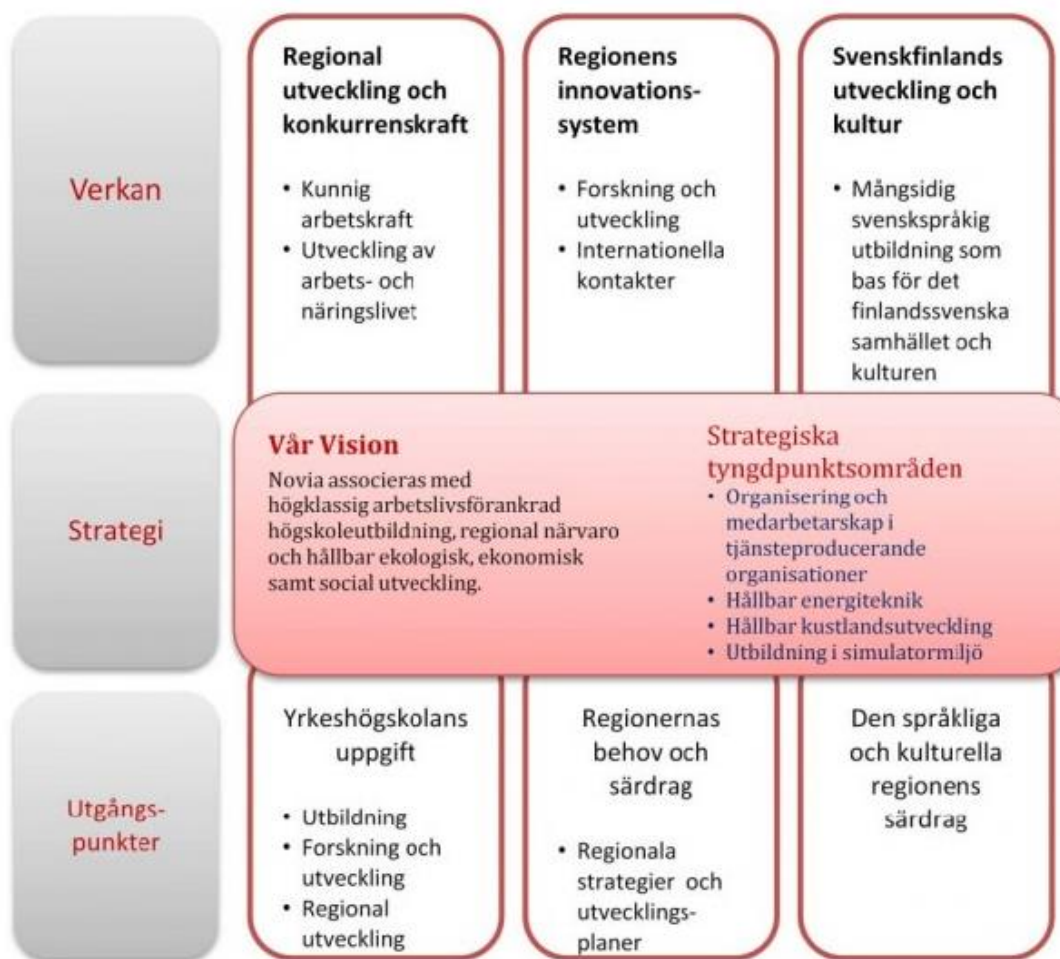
Verkan

Regional utveckling och konkurrenskraft

- Kunnig arbetskraft
- Utveckling av arbets- och näringslivet

Regionens innovationssystem

- Forskning och utveckling
- Internationella kontakter

Svenskfinlands utveckling och kultur

- Mångsidig svenskspråkig utbildning som bas för det finlandssvenska samhället och kulturen

Strategi

Vår Vision

Novia associeras med högklassig arbetslivsförankrad högskoleutbildning, regional närvaro och hållbar ekologisk, ekonomisk samt social utveckling.

Strategiska tyngdpunktsområden

- Organisering och medarbetarskap i tjänsteproducerande organisationer
- Hållbar energiteknik
- Hållbar kustlandsutveckling
- Utbildning i simulatormiljö

Utgångspunkter

Yrkeshögskolans uppgift

- Utbildning
- Forskning och utveckling
- Regional utveckling

Regionernas behov och särdrag

- Regionala strategier och utvecklingsplaner

Den språkliga och kulturella regionens särdrag